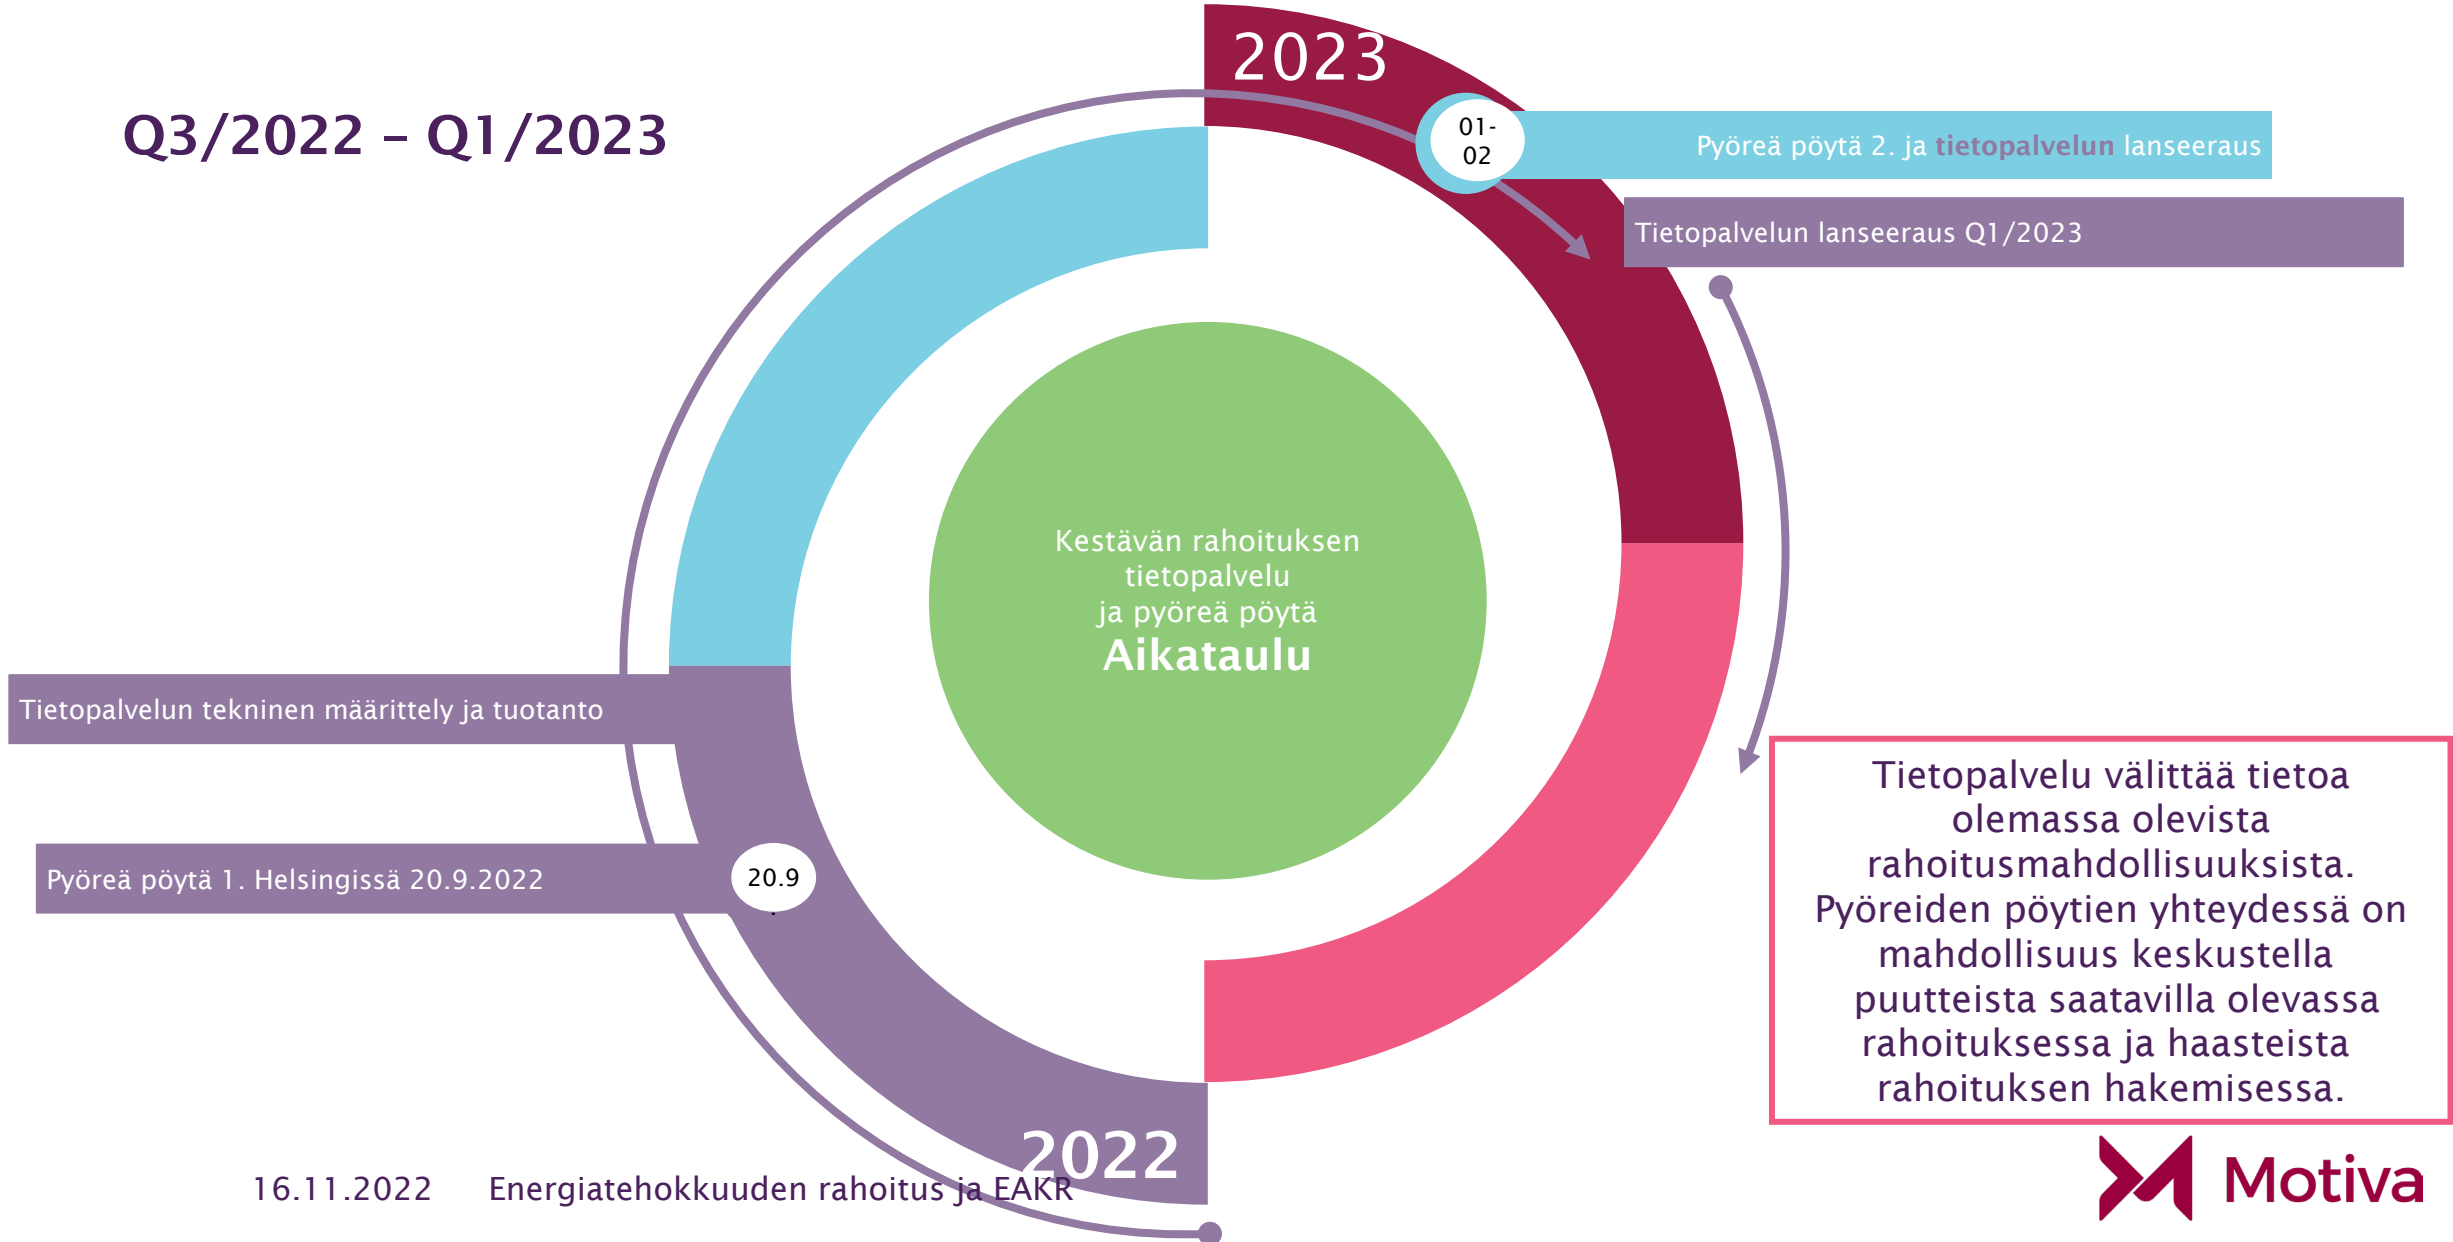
Q3/2022 – Q1/2023

2023

01-
02

Pyöreä pöytä 2. ja tietopalvelun lanseeraus

Tietopalvelun lanseeraus Q1/2023

Kestävän rahoituksen tietopalvelu ja pyöreä pöytä
Aikataulu

Tietopalvelun tekninen määrittely ja tuotanto

Pyöreä pöytä 1. Helsingissä 20.9.2022

20.9

Tietopalvelu välittää tietoa olemassa olevista rahoitusmahdollisuuksista. Pyöreiden pöytien yhteydessä on mahdollisuus keskustella puutteista saatavilla olevassa rahoituksessa ja haasteista rahoituksen hakemisessa.

2022

16.11.2022 Energiatehokkuuden rahoitus ja EAKR

Motiva